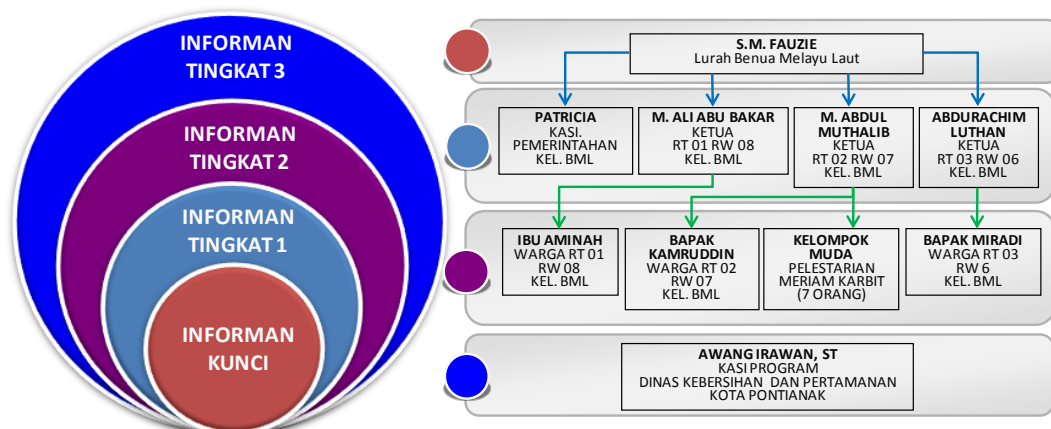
INFORMAN TINGKAT 3

INFORMAN TINGKAT 2

INFORMAN TINGKAT 1

INFORMAN KUNCI

S.M. FAUZIE
Lurah Benua Melayu Laut

PATRICIA
KASI. PEMERINTAHAN
KEL. BML

M. ALI ABU BAKAR
KETUA
RT 01 RW 08
KEL. BML

M. ABDUL MUTHALIB
KETUA
RT 02 RW 07
KEL. BML

ABDURACHIM LUTHAN
KETUA
RT 03 RW 06
KEL. BML

IBU AMINAH
WARGA RT 01
RW 08
KEL. BML

BAPAK KAMRUDDIN
WARGA RT 02
RW 07
KEL. BML

KELOMPOK MUDA
PELESTARIAN
MERIAM KARBIT
(7 ORANG)

BAPAK MIRADI
WARGA RT 03
RW 6
KEL. BML

AWANG IRAWAN, ST
KASI PROGRAM
DINAS KEBERSIHAN DAN PERTAMANAN
KOTA PONTIANAK